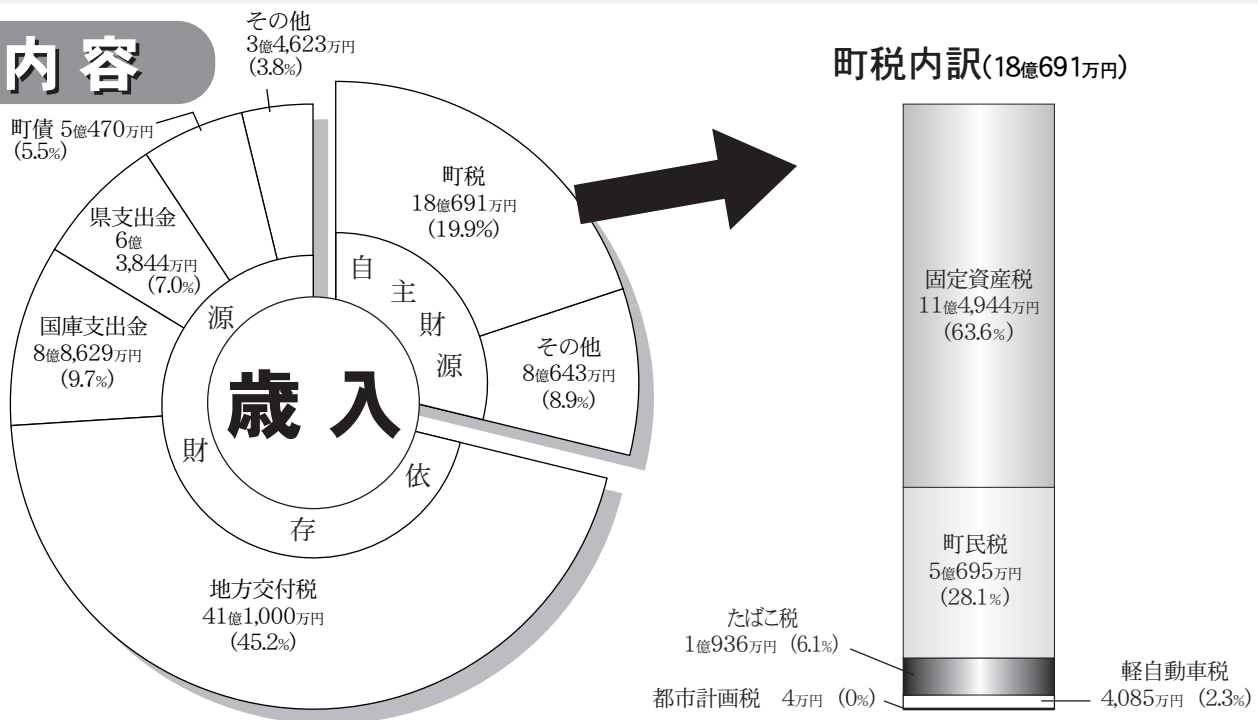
内容

その他
3億4,623万円
(3.8%)

町債 5億470万円
(5.5%)

県支出金
6億
3,844万円
(7.0%)

国庫支出金
8億8,629万円
(9.7%)

町税
18億691万円
(19.9%)

その他
8億643万円
(8.9%)

自主財源

依存財源

歳入

地方交付税
41億1,000万円
(45.2%)

町税内訳(18億691万円)

固定資産税
11億4,944万円
(63.6%)

町民税
5億695万円
(28.1%)

たばこ税
1億936万円 (6.1%)

軽自動車税
4,085万円 (2.3%)

都市計画税 4万円 (0%)